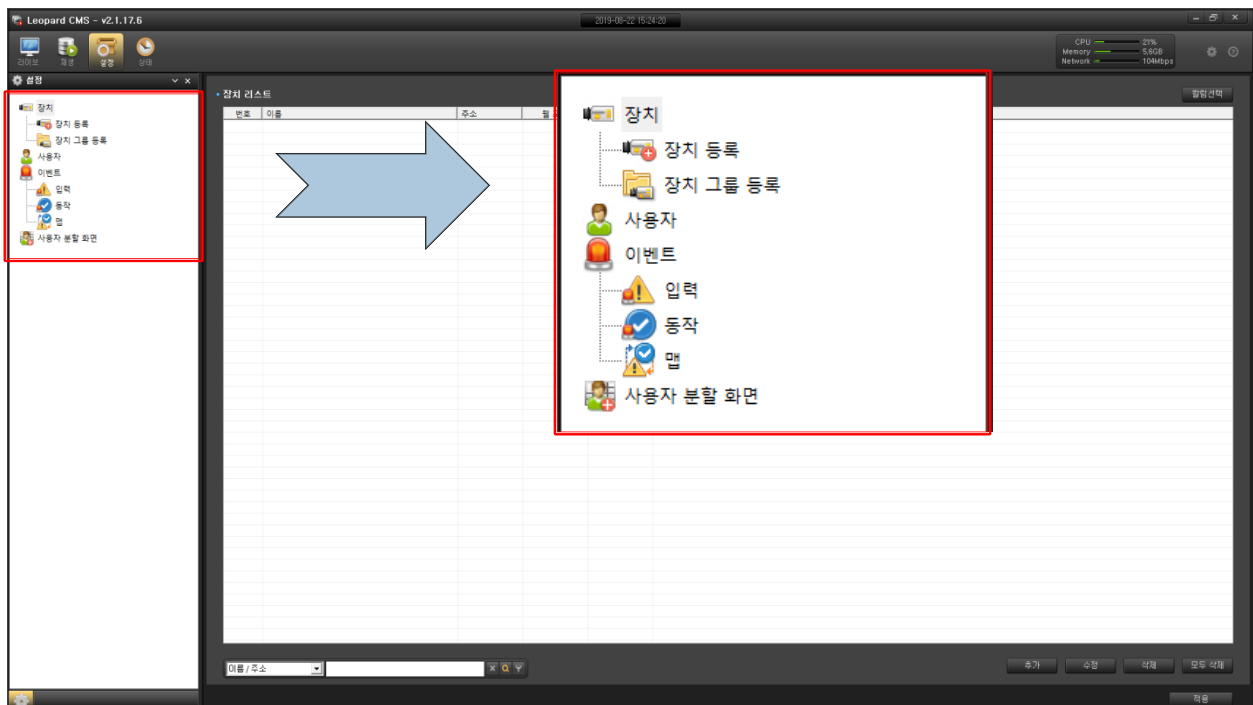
Leopard CMS - v2.1.17.6

2019-08-22 15:24:20

라이브 재생 설정 상태

CPU 21%
Memory 5.6GB
Network 104Mbps

설정

장치
장치 등록
장치 그룹 등록
사용자
이벤트
입력
동작
맵
사용자 분할 화면

• 장치 리스트

칼럼선택

| 번호 | 이름 | 주소 | 펌 |
|---|---|---|---|

장치
장치 등록
장치 그룹 등록
사용자
이벤트
입력
동작
맵
사용자 분할 화면

이름 / 주소

추가 수정 삭제 모두 삭제

적용